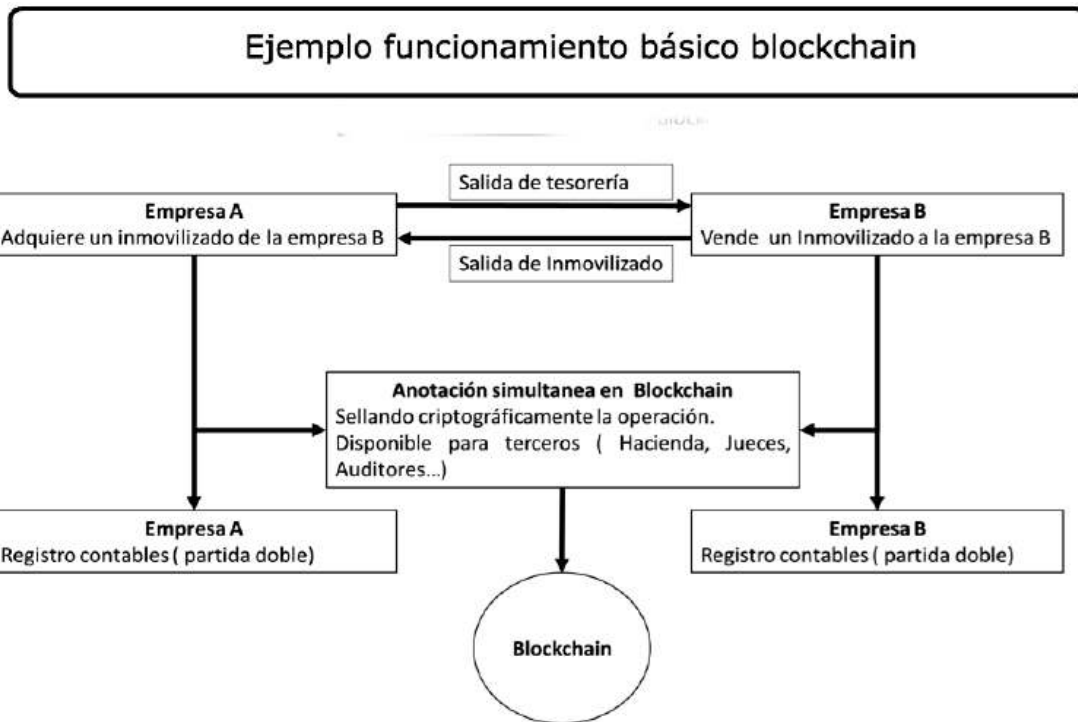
Ejemplo funcionamiento básico blockchain

Salida de tesorería

Empresa A
Adquiere un inmovilizado de la empresa B

Empresa B
Vende un Inmovilizado a la empresa B

Salida de Inmovilizado

Anotación simultanea en Blockchain
Sellando criptográficamente la operación.
Disponible para terceros ( Hacienda, Jueces, Auditores...)

Empresa A
Registro contables ( partida doble)

Empresa B
Registro contables ( partida doble)

Blockchain